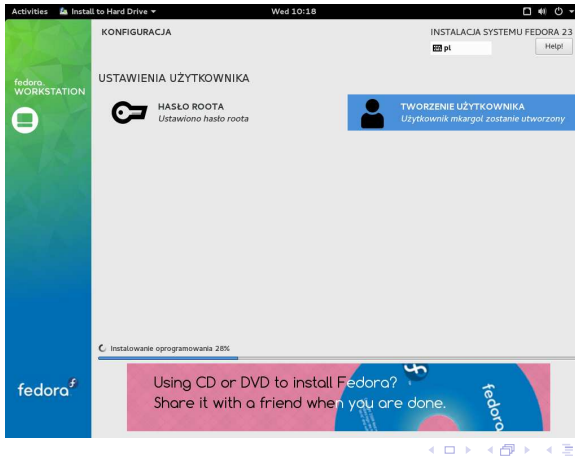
Activities Install to Hard Drive ▾ Wed 10:18

KONFIGURACJA

INSTALACJA SYSTEMU FEDORA 23

pl

Help!

fedora WORKSTATION

USTAWIENIA UŻYTKOWNIKA

HASŁO ROOTA
Ustawiono hasło roota

TWORZENIE UŻYTKOWNIKA
Użytkownik mkargol zostanie utworzony

Instalowanie oprogramowania 28%

fedora

Using CD or DVD to install Fedora?
Share it with a friend when you are done.

fedora